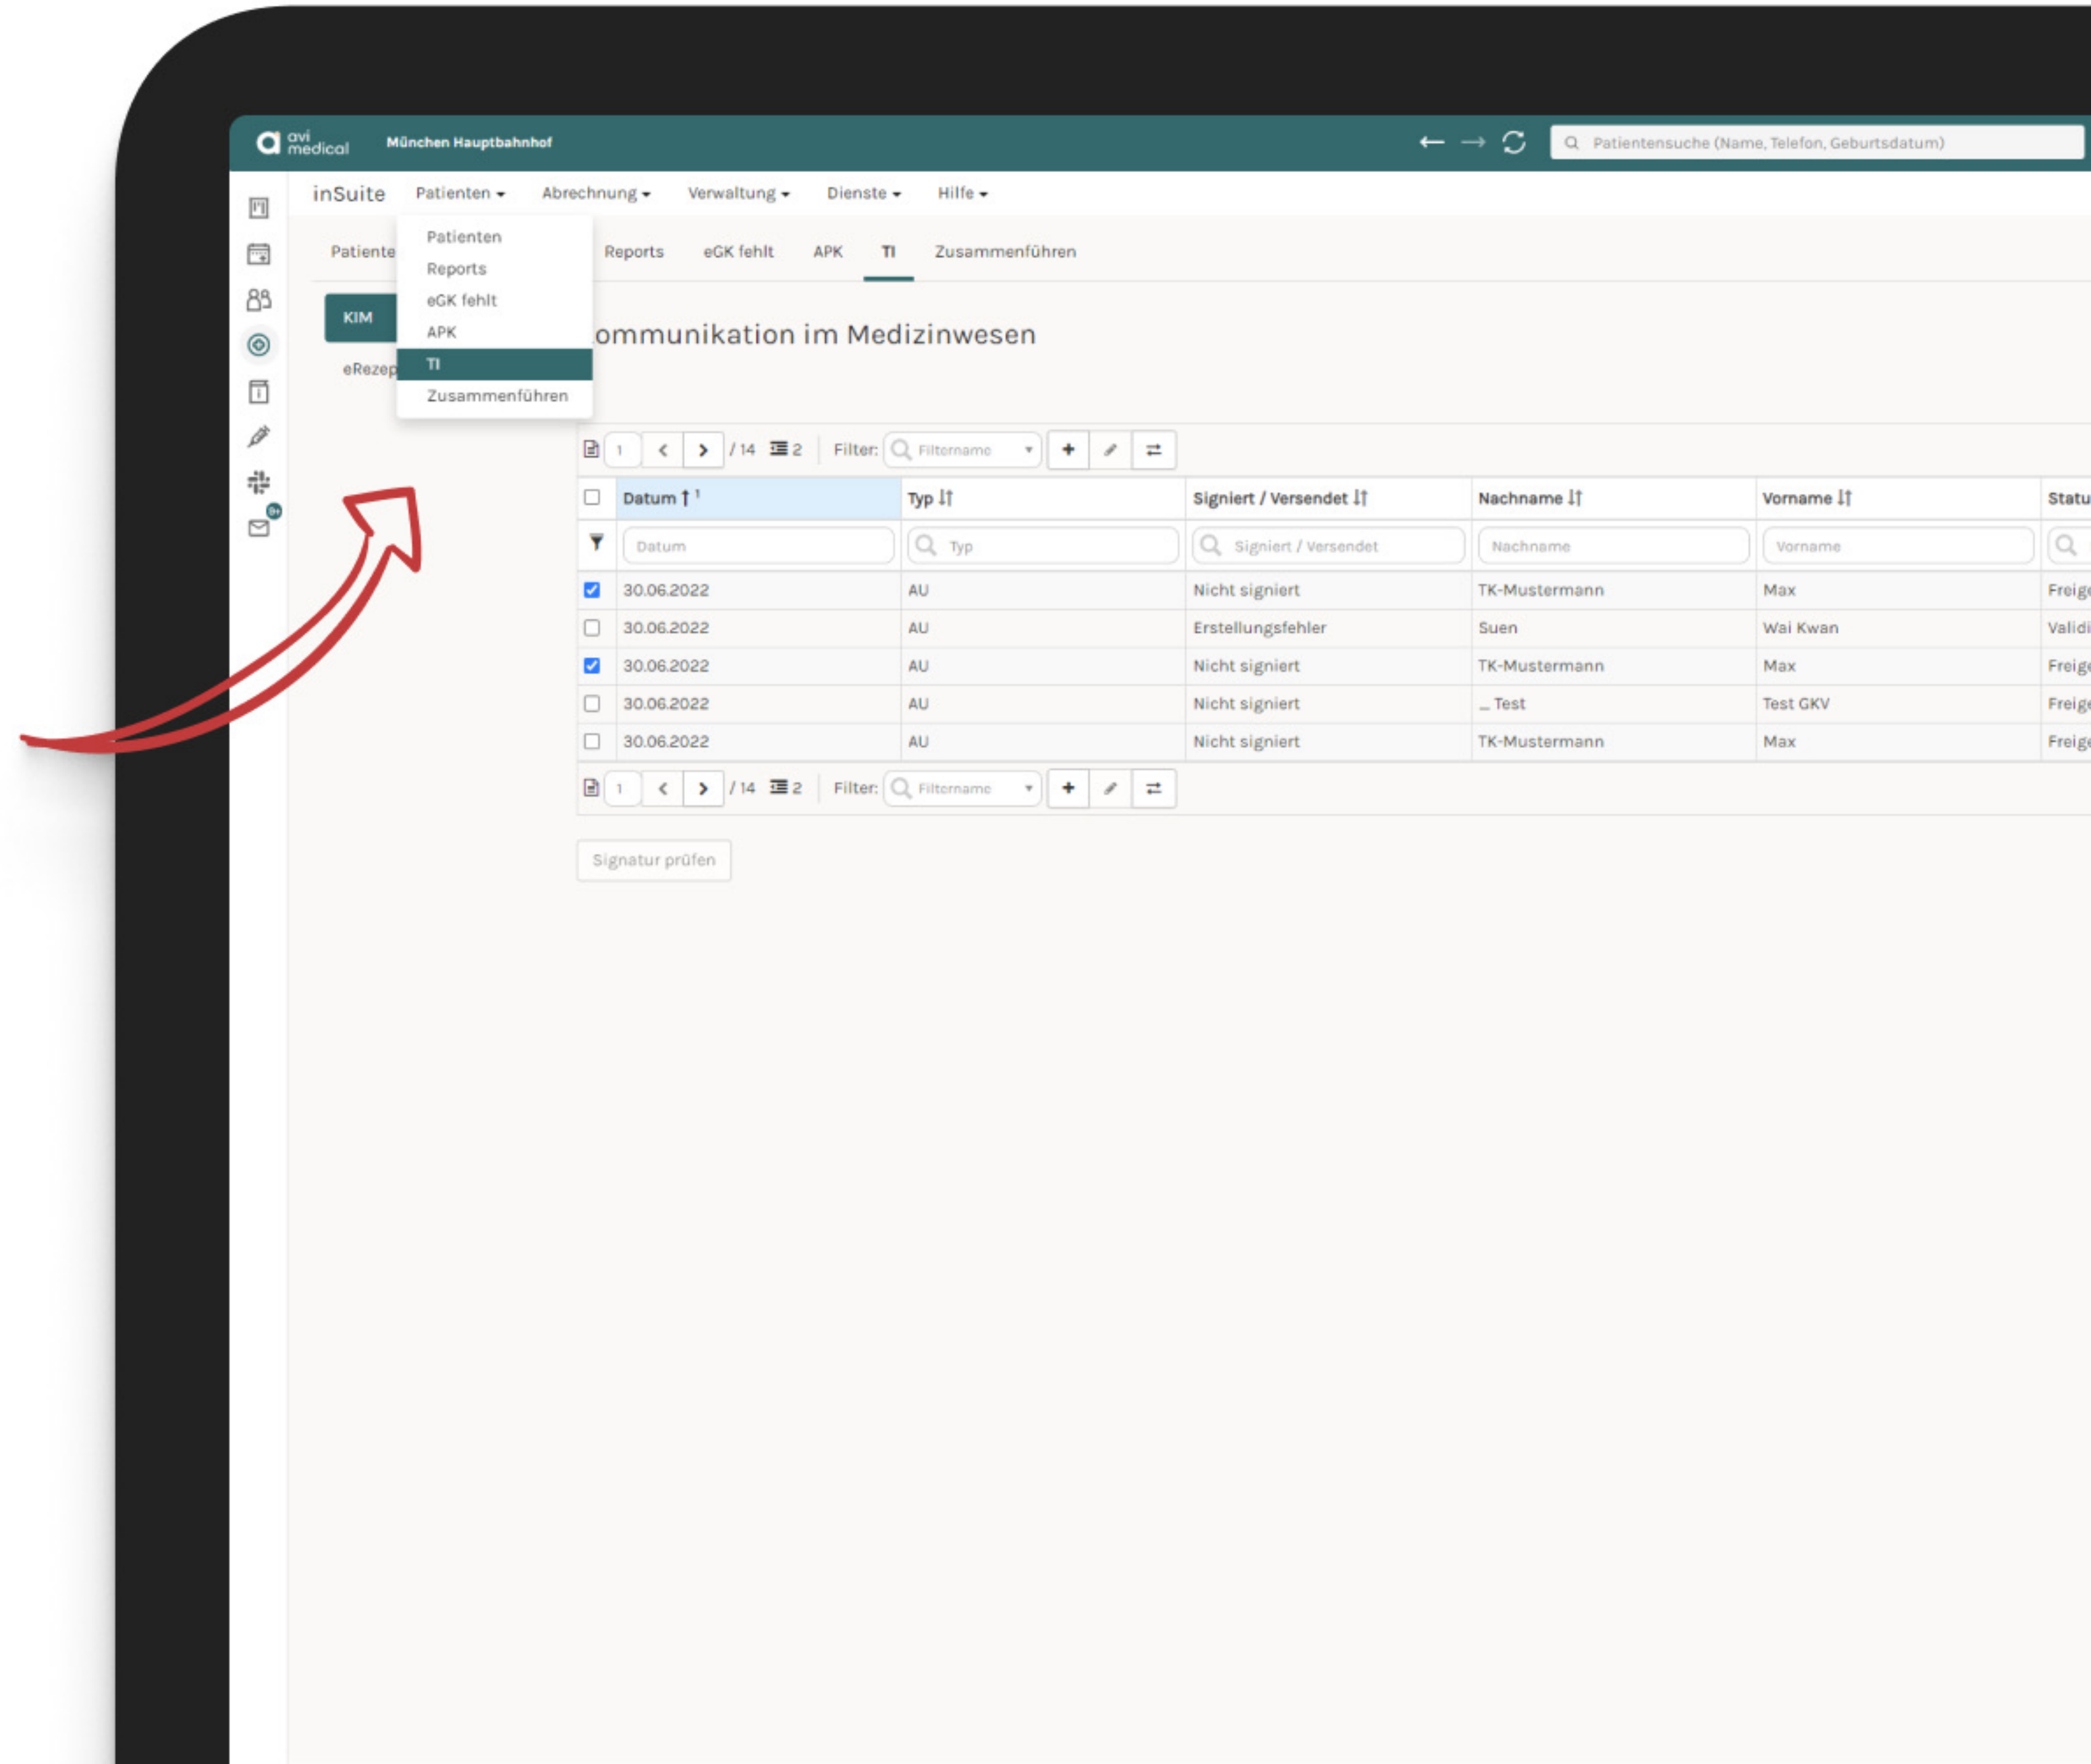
avi medical München Hauptbahnhof

Patientensuche (Name, Telefon, Geburtsdatum)

inSuite Patienten Abrechnung Verwaltung Dienste Hilfe

Patiente

Patienten
Reports
eGK fehlt
APK
TI
Zusammenführen

Reports eGK fehlt APK TI Zusammenführen

KIM

eRezep

ommunikation im Medizinwesen

1 / 14 2 Filter: Filtername

| | Datum | Typ | Signiert / Versendet | Nachname | Vorname | Statu |
|---|---|---|---|---|---|---|
| | Datum | Typ | Signiert / Versendet | Nachname | Vorname | |
| ☑ | 30.06.2022 | AU | Nicht signiert | TK-Mustermann | Max | Freig |
| ☐ | 30.06.2022 | AU | Erstellungsfehler | Suen | Wai Kwan | Validi |
| ☑ | 30.06.2022 | AU | Nicht signiert | TK-Mustermann | Max | Freig |
| ☐ | 30.06.2022 | AU | Nicht signiert | _ Test | Test GKV | Freig |
| ☐ | 30.06.2022 | AU | Nicht signiert | TK-Mustermann | Max | Freig |

1 / 14 2 Filter: Filtername

Signatur prüfen